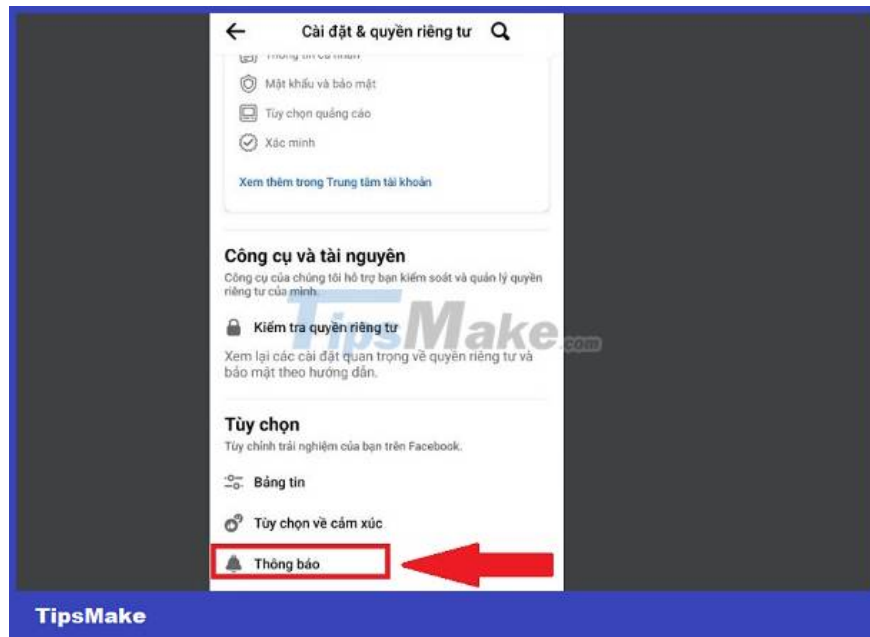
Cài đặt & quyền riêng tư

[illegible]

Mật khẩu và bảo mật

Tùy chọn quảng cáo

Xác minh

Xem thêm trong Trung tâm tài khoản

Công cụ và tài nguyên

Công cụ của chúng tôi hỗ trợ bạn kiểm soát và quản lý quyền riêng tư của mình.

Kiểm tra quyền riêng tư

Xem lại các cài đặt quan trọng về quyền riêng tư và bảo mật theo hướng dẫn.

Tùy chọn

Tùy chỉnh trải nghiệm của bạn trên Facebook.

Bảng tin

Tùy chọn về cảm xúc

Thông báo

TipsMake.com

TipsMake